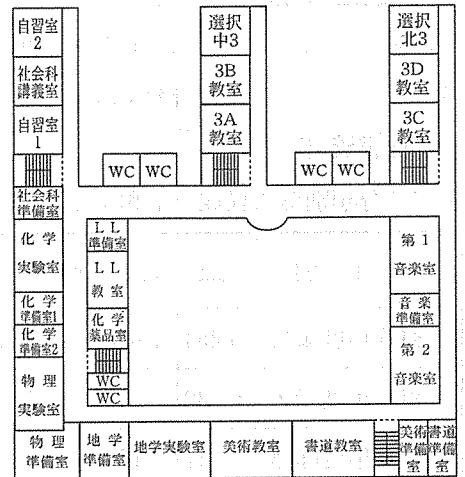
自習室2
社会科講義室
自習室1
社会科準備室
化学実験室
化学準備室1
化学準備室2
物理実験室
物理準備室
WC
WC
選択中3
3B教室
3A教室
WC
WC
選択北3
3D教室
3C教室
LL準備室
LL教室
化学薬品室
WC
WC
第1音楽室
音楽準備室
第2音楽室
地学準備室
地学実験室
美術教室
書道教室
美術準備室
書道準備室